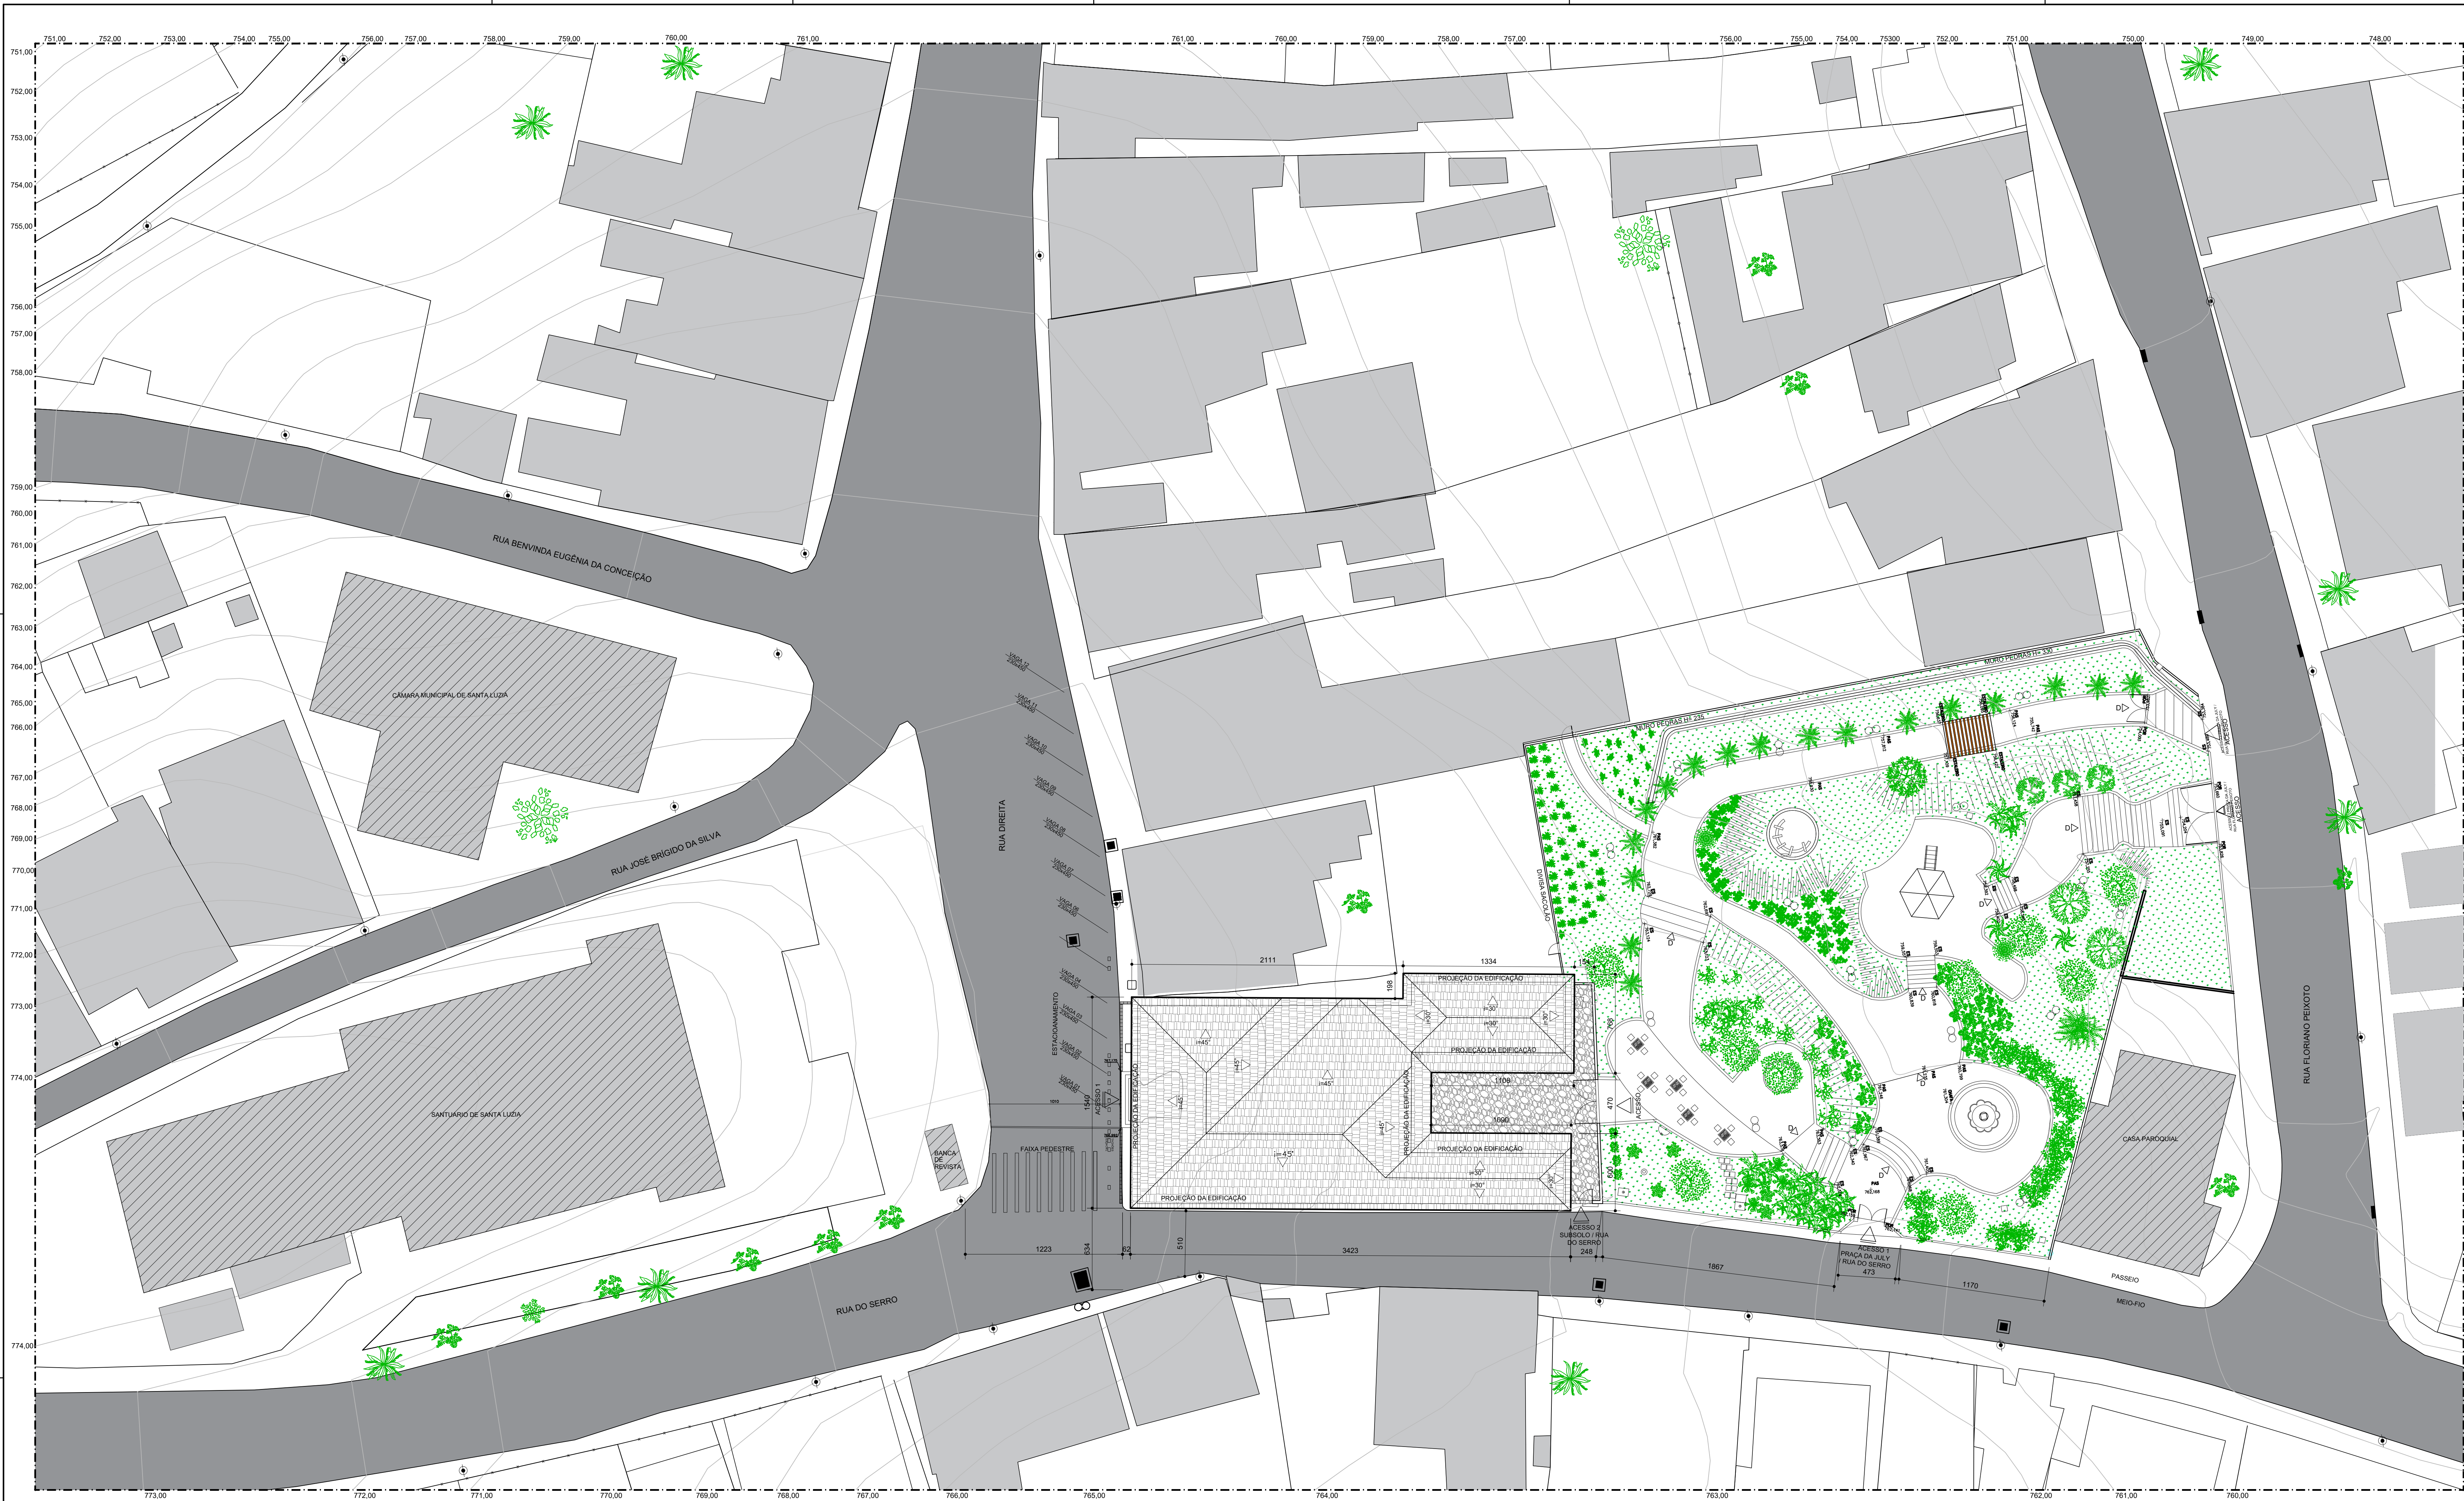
751,00 752,00 753,00 754,00 755,00 756,00 757,00 758,00 759,00 760,00 761,00 761,00 760,00 759,00 758,00 757,00 756,00 755,00 754,00 753,00 752,00 751,00 750,00 749,00 748,00

751,00
752,00
753,00
754,00
755,00
756,00
757,00
758,00
759,00
760,00
761,00
762,00
763,00
764,00
765,00
766,00
767,00
768,00
769,00
770,00
771,00
772,00
773,00
774,00
774,00

RUA BENVINDA EUGÊNIA DA CONCEIÇÃO

CÂMARA MUNICIPAL DE SANTA LUZIA

RUA JOSÉ BRÍGIDO DA SILVA

RUA DIREITA

SANTUÁRIO DE SANTA LUZIA

BANCA DE REVISTA

FAIXA PEDESTRE

ESTACIONAMENTO

ACESSO 1

PROJEÇÃO DA EDIFICAÇÃO

PROJEÇÃO DA EDIFICAÇÃO

PROJEÇÃO DA EDIFICAÇÃO

PROJEÇÃO DA EDIFICAÇÃO

PROJEÇÃO DA EDIFICAÇÃO

PROJEÇÃO DA EDIFICAÇÃO

i=45°

i=45°

i=45°

i=45°

i=45°

i=30°

i=30°

i=30°

i=30°

2111

1334

198

1108

1090

470

1540

1223

834

510

3423

248

1867

473

1170

ACESSO 2 SUBSOLO / RUA DO SERRO

ACESSO 1 PRAÇA DA JULY RUA DO SERRO

RUA DO SERRO

MURO PEDRAS H= 230

MURO PEDRAS H= 230

DIVISA EDIFICAÇÃO

CASA PAROQUIAL

RUA FLORIANO PEIXOTO

PASSEIO

MEIO-FIO

773,00 772,00 771,00 770,00 769,00 768,00 767,00 766,00 765,00 764,00 763,00 762,00 761,00 760,00